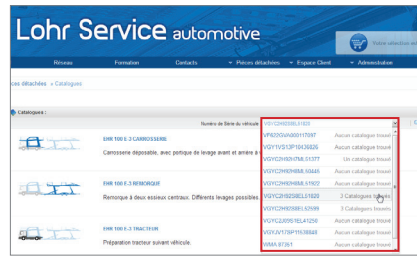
Lohr Service automotive

Votre sélection e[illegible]

Réseau
Formation
Contacts
Pièces détachées
Espace Client
Administration

ces détachées » Catalogues

Catalogues :

Numéro de Série du véhicule

EHR 100 F.3 CARROSSERIE
Carrosserie déposable, avec portique de levage avant et arrière à

EHR 100 F.3 REMORQUE
Remorque à deux essieux centraux. Différents levages possibles

EHR 100 F.3 TRACTEUR
Préparation tracteur suivant véhicule.

| | |
|---|---|
| VGYC2H0H8EL51820 | |
| VF620GVA000117097 | Aucun catalogue trouvé |
| VGY1VS13P10426826 | Aucun catalogue trouvé |
| VGYC2H0H7HL51377 | Un catalogue trouvé |
| VGYC2H0H8HL50445 | Aucun catalogue trouvé |
| VGYC2H0H9HL51922 | Aucun catalogue trouvé |
| VGYC2H9Z8BL61820 | 2 Catalogues trouvés |
| VGYC2H9D8BL62599 | 3 Catalogues trouvés |
| VGYC2Z0951EL41256 | Aucun catalogue trouvé |
| VGYJ1P11P1530848 | Aucun catalogue trouvé |
| WMA 87351 | Aucun catalogue trouvé |